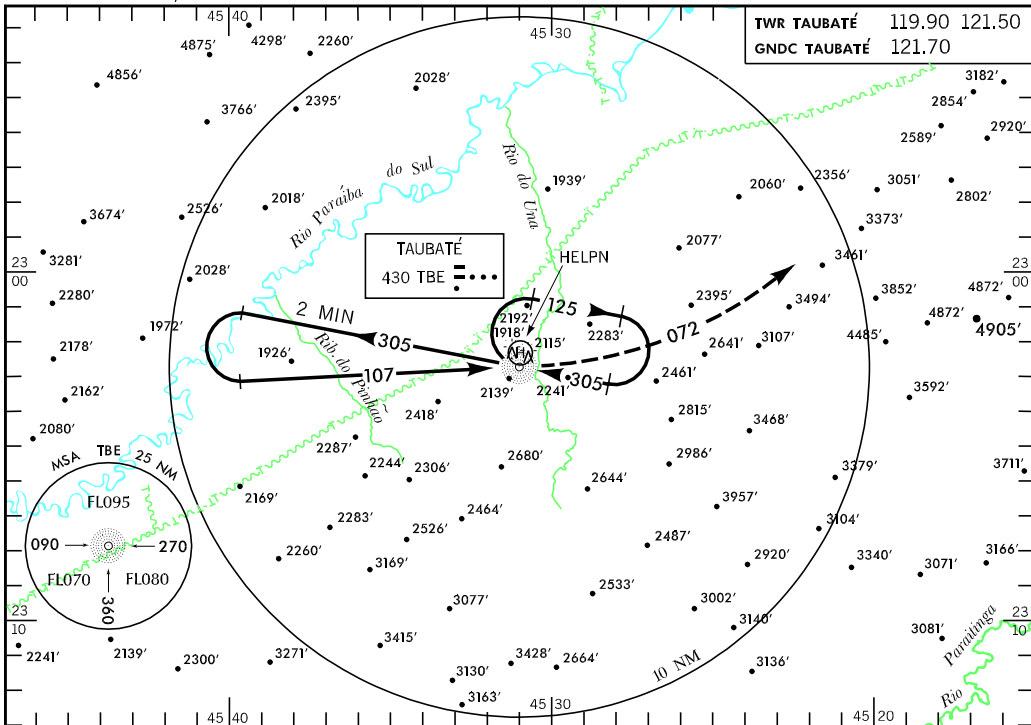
45 40
4298′
4875′
2260′
45 30

| TWR TAUBATÉ | 119.90 121.50 |
|---|---|
| GNDC TAUBATÉ | 121.70 |

4856′
2028′
3182′
3766′
2395′
2854′
2589′
2920′
Rio Paraíba do Sul
Rio do Una
1939′
2060′
2356′
3051′
2802′
2018′
3674′
2526′
3373′
TAUBATÉ
430 TBE
2077′
23 00
3281′
2028′
HELPN
3461′
23 00
2280′
2 MIN
125
2395′
3494′
3852′
4872′
2192′
4905′
1972′
305
1918′
2283′
072
3107′
4485′
4872′
1926′
Rib. do Pinhão
2115′
2641′
2178′
107
305
2461′
2139′
2241′
3592′
2162′
2418′
2815′
3468′
2080′
2287′
MSA TBE 25 NM
2680′
2986′
2244′
2306′
2644′
3379′
3711′
FL095
2169′
3957′
2464′
3104′
2283′
090
270
2526′
2487′
2260′
2920′
3340′
3166′
3169′
3071′
FL070
FL080
2533′
3077′
3002′
360
3140′
23 10
3081′
23 10
3415′
Rio Paraitinga
2241′
2139′
2300′
3271′
3428′
2664′
10 NM
3136′
3130′
3163′
45 40
45 30
45 20